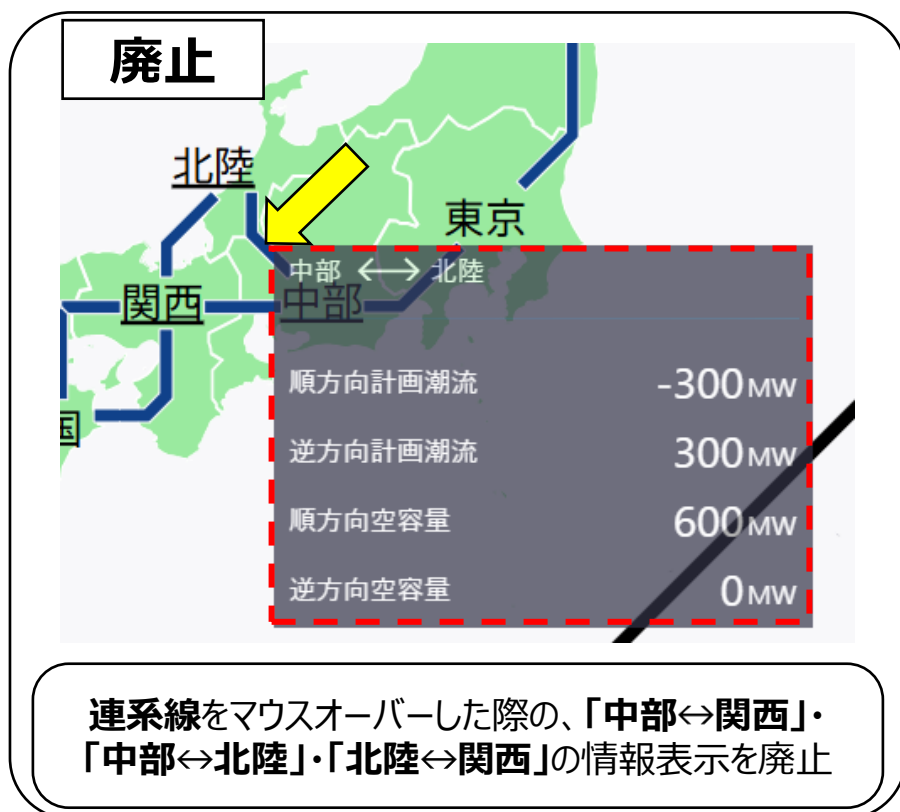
廃止

北陸

東京

関西

中部

国

中部 ⟷ 北陸

順方向計画潮流 -300MW

逆方向計画潮流 300MW

順方向空容量 600MW

逆方向空容量 0MW

連系線をマウスオーバーした際の、「中部↔関西」・「中部↔北陸」・「北陸↔関西」の情報表示を廃止